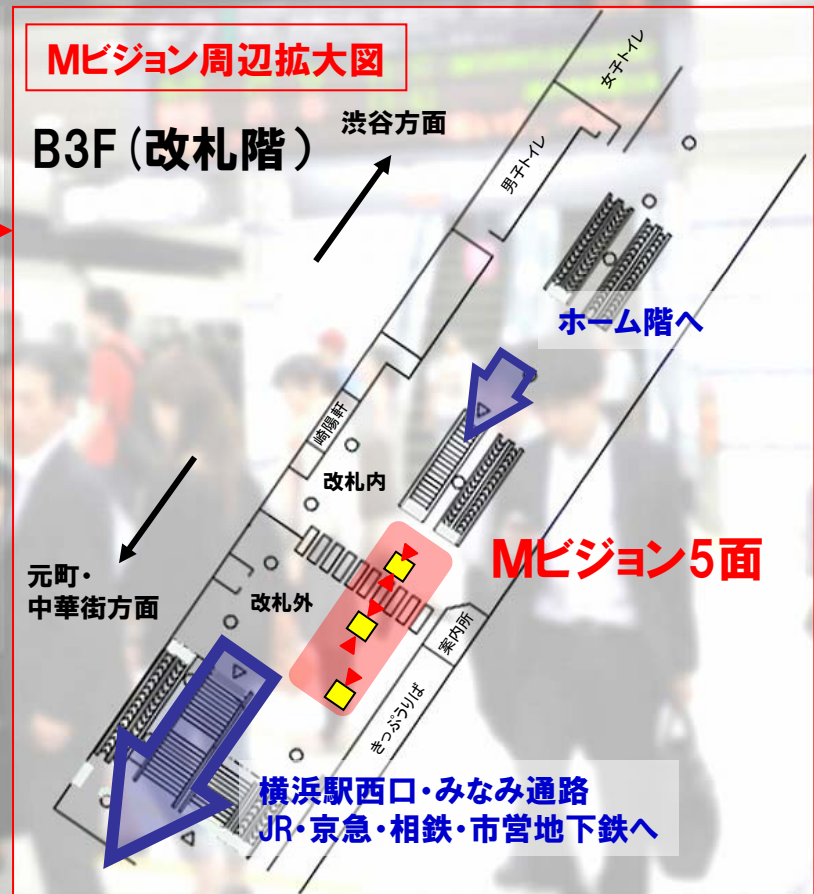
Mビジョン周辺拡大図

B3F（改札階）

渋谷方面

女子トイレ

男子トイレ

ホーム階へ

崎陽軒

改札内

Mビジョン5面

元町・
中華街方面

改札外

案内所

きっぷうりば

横浜駅西口・みなみ通路
JR・京急・相鉄・市営地下鉄へ